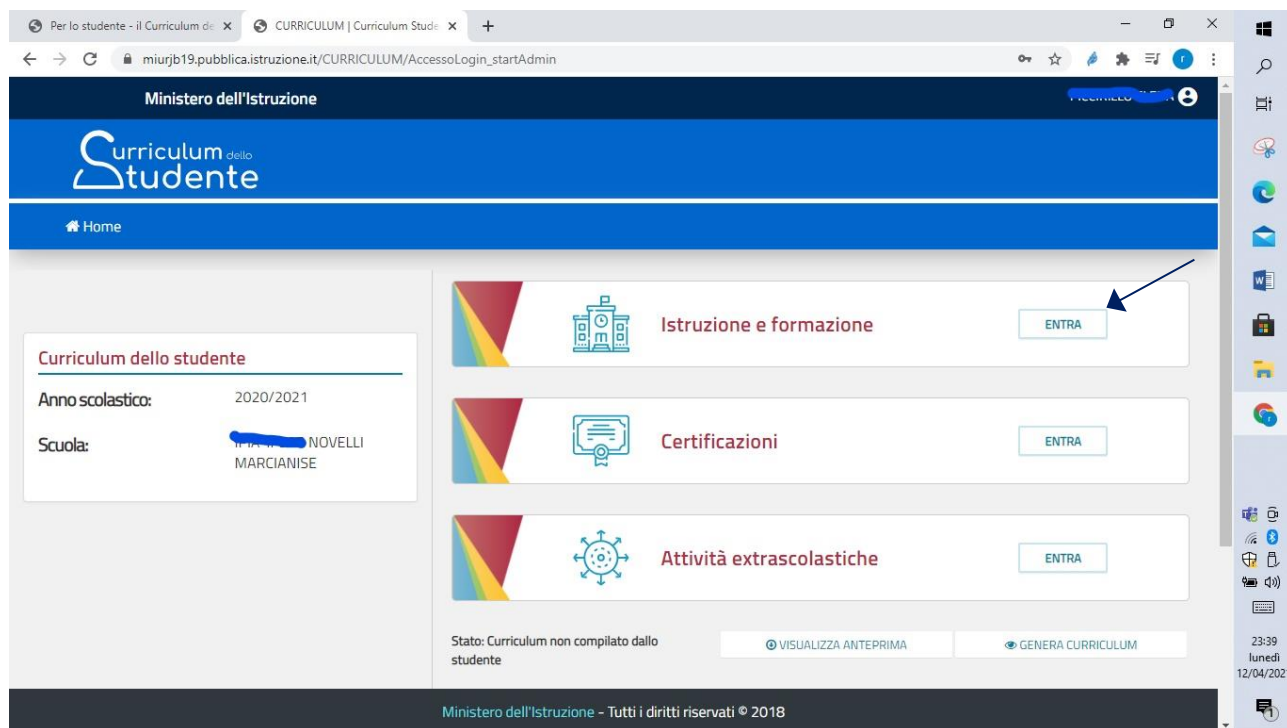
Per lo studente - il Curriculum de ×
CURRICULUM | Curriculum Stude ×
+

miurjb19.pubblica.istruzione.it/CURRICULUM/AccessoLogin_startAdmin

Ministero dell'Istruzione

Curriculum dello Studente

Home

Curriculum dello studente

Anno scolastico: 2020/2021

Scuola: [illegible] NOVELLI MARCIANISE

Istruzione e formazione
ENTRA

Certificazioni
ENTRA

Attività extrascolastiche
ENTRA

Stato: Curriculum non compilato dallo studente

VISUALIZZA ANTEPRIMA

GENERA CURRICULUM

Ministero dell'Istruzione - Tutti i diritti riservati © 2018

23:39
lunedì
12/04/202